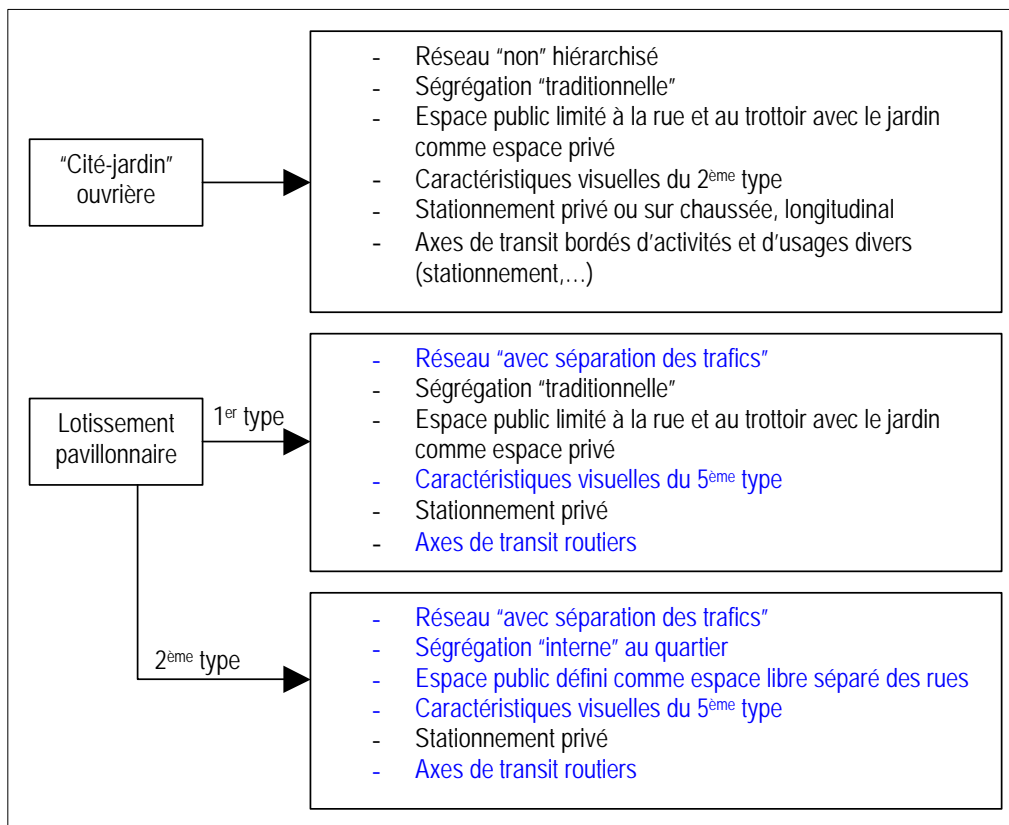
"Cité-jardin" ouvrière

- Réseau "non" hiérarchisé
- Ségrégation "traditionnelle"
- Espace public limité à la rue et au trottoir avec le jardin comme espace privé
- Caractéristiques visuelles du 2$^{ème}$ type
- Stationnement privé ou sur chaussée, longitudinal
- Axes de transit bordés d'activités et d'usages divers (stationnement,...)

Lotissement pavillonnaire

1$^{er}$ type

- Réseau "avec séparation des trafics"
- Ségrégation "traditionnelle"
- Espace public limité à la rue et au trottoir avec le jardin comme espace privé
- Caractéristiques visuelles du 5$^{ème}$ type
- Stationnement privé
- Axes de transit routiers

2$^{ème}$ type

- Réseau "avec séparation des trafics"
- Ségrégation "interne" au quartier
- Espace public défini comme espace libre séparé des rues
- Caractéristiques visuelles du 5$^{ème}$ type
- Stationnement privé
- Axes de transit routiers